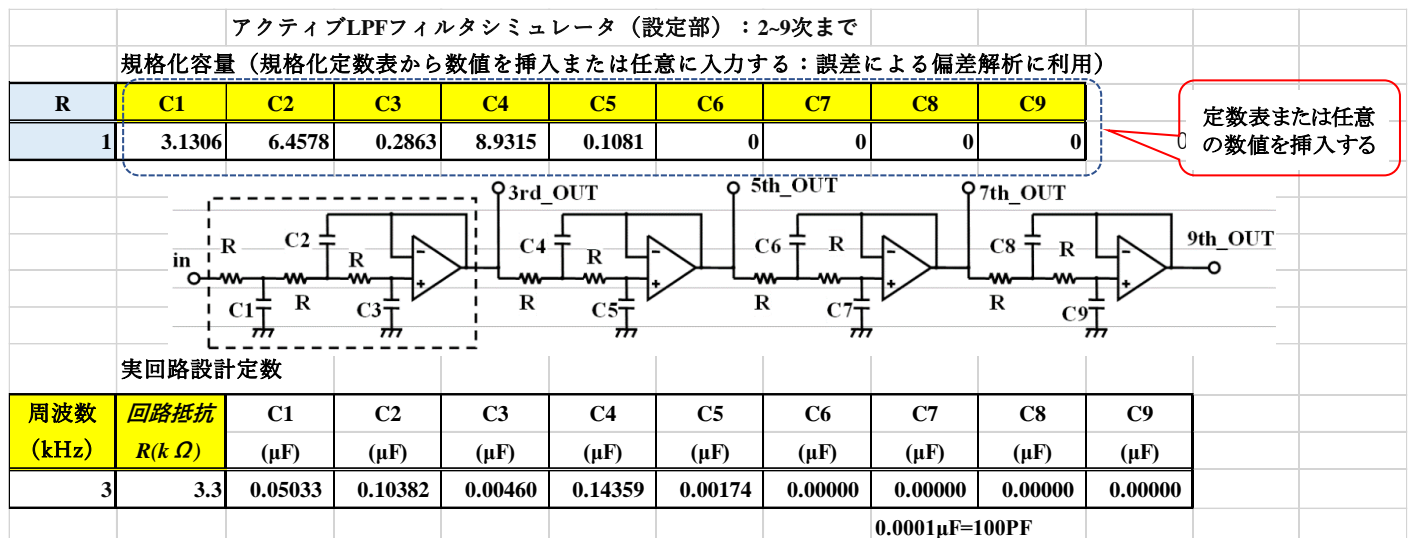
アクティブLPFフィルタシミュレータ（設定部）：2~9次まで

規格化容量（規格化定数表から数値を挿入または任意に入力する：誤差による偏差解析に利用）

| R | C1 | C2 | C3 | C4 | C5 | C6 | C7 | C8 | C9 |
|---|---|---|---|---|---|---|---|---|---|
| 1 | 3.1306 | 6.4578 | 0.2863 | 8.9315 | 0.1081 | 0 | 0 | 0 | 0 |

定数表または任意の数値を挿入する

3rd_OUT
5th_OUT
7th_OUT
9th_OUT
in
R
C2
R
R
C1
C3
C4
R
R
C5
C6
R
R
C7
C8
R
R
C9

実回路設計定数

| 周波数 (kHz) | 回路抵抗 R(k Ω) | C1 (μF) | C2 (μF) | C3 (μF) | C4 (μF) | C5 (μF) | C6 (μF) | C7 (μF) | C8 (μF) | C9 (μF) |
|---|---|---|---|---|---|---|---|---|---|---|
| 3 | 3.3 | 0.05033 | 0.10382 | 0.00460 | 0.14359 | 0.00174 | 0.00000 | 0.00000 | 0.00000 | 0.00000 |

0.0001μF=100PF